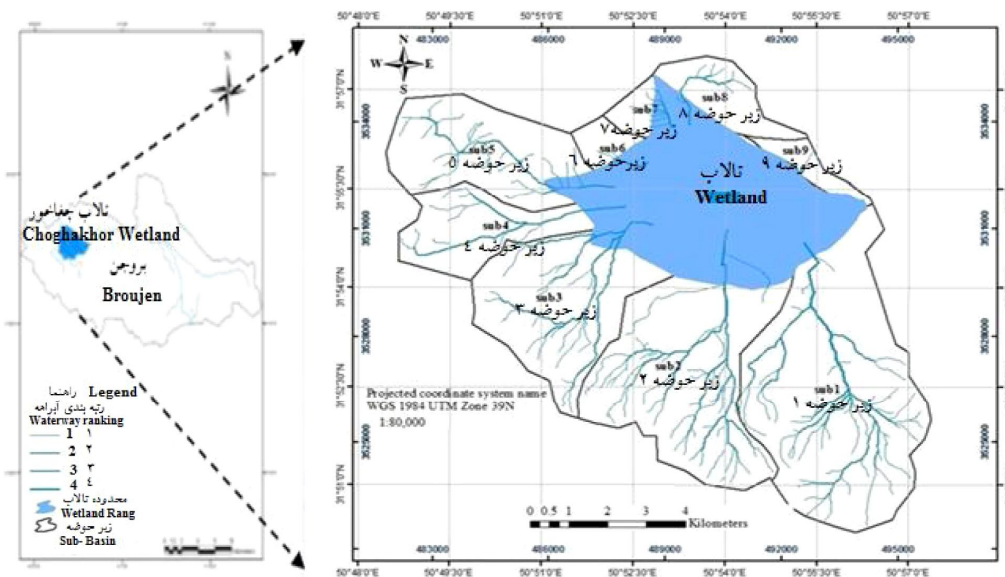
N

تالاب چغاخور
Choghakhor Wetland
بروجن
Broujen

راهنما Legend
رتبه بندی آبراهه
Waterway ranking
1 ۱
2 ۲
3 ۳
4 ٤
محدوده تالاب
Wetland Rang
زیر حوضه
Sub- Basin

50°48'0"E 50°49'30"E 50°51'0"E 50°52'30"E 50°54'0"E 50°55'30"E 50°57'0"E
483000 486000 489000 492000 495000

N
W E
S

sub8
زیر حوضه ۸
sub7
زیر حوضه ۷
sub9
زیر حوضه ۹
sub6
زیرحوضه ٦
sub5
زیر حوضه ٥
تالاب
Wetland
sub4
زیر حوضه ٤
sub3
زیر حوضه ۳
sub2
زیر حوضه ۲
sub1
زیر حوضه ۱

Projected coordinate system name
WGS 1984 UTM Zone 39N
1:80,000

0 0.5 1 2 3 4
Kilometers

31°57'0"N 31°55'30"N 31°54'0"N 31°52'30"N 31°51'0"N
3534000 3531000 3528000 3525000

483000 486000 489000 492000 495000
50°48'0"E 50°49'30"E 50°51'0"E 50°52'30"E 50°54'0"E 50°55'30"E 50°57'0"E